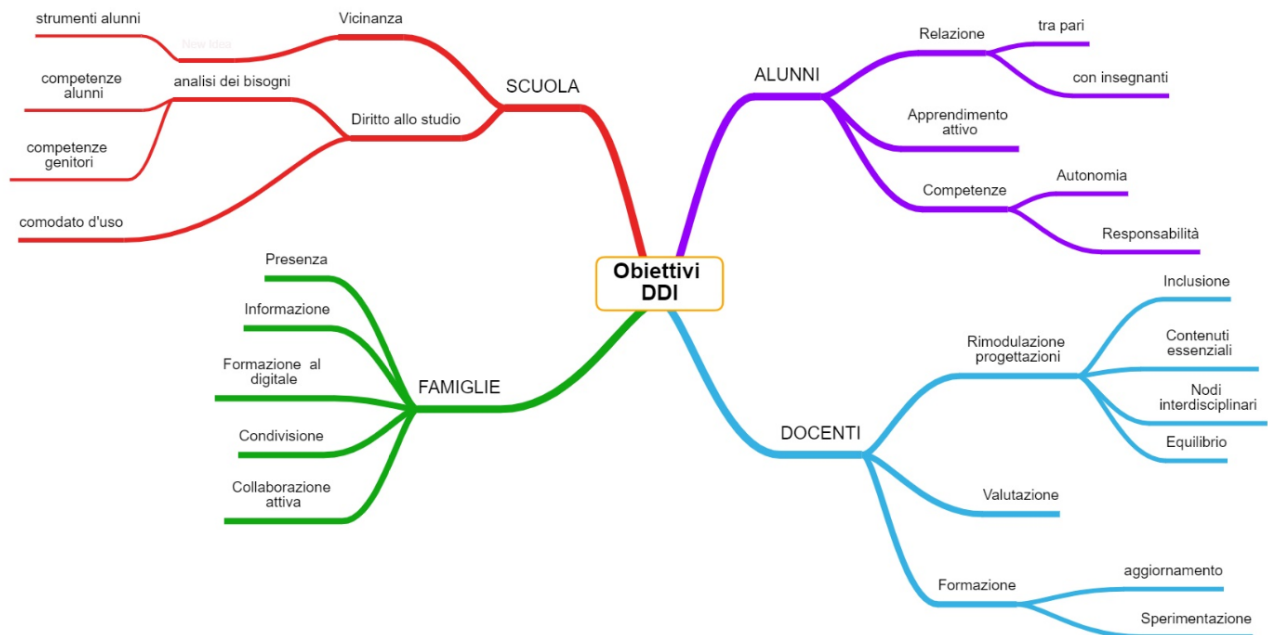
Obiettivi DDI

SCUOLA
Vicinanza
strumenti alunni
New Idea
Diritto allo studio
analisi dei bisogni
competenze alunni
competenze genitori
comodato d'uso

ALUNNI
Relazione
tra pari
con insegnanti
Apprendimento attivo
Competenze
Autonomia
Responsabilità

FAMIGLIE
Presenza
Informazione
Formazione al digitale
Condivisione
Collaborazione attiva

DOCENTI
Rimodulazione progettazioni
Inclusione
Contenuti essenziali
Nodi interdisciplinari
Equilibrio
Valutazione
Formazione
aggiornamento
Sperimentazione